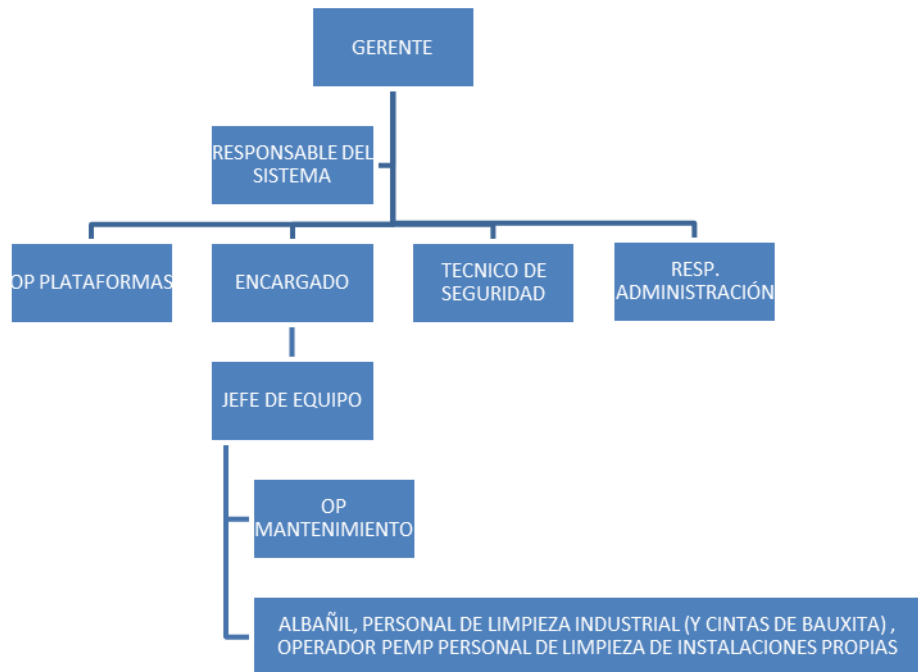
GERENTE

RESPONSABLE DEL SISTEMA

OP PLATAFORMAS

ENCARGADO

TECNICO DE SEGURIDAD

RESP. ADMINISTRACIÓN

JEFE DE EQUIPO

OP MANTENIMIENTO

ALBAÑIL, PERSONAL DE LIMPIEZA INDUSTRIAL (Y CINTAS DE BAUXITA) , OPERADOR PEMP PERSONAL DE LIMPIEZA DE INSTALACIONES PROPIAS